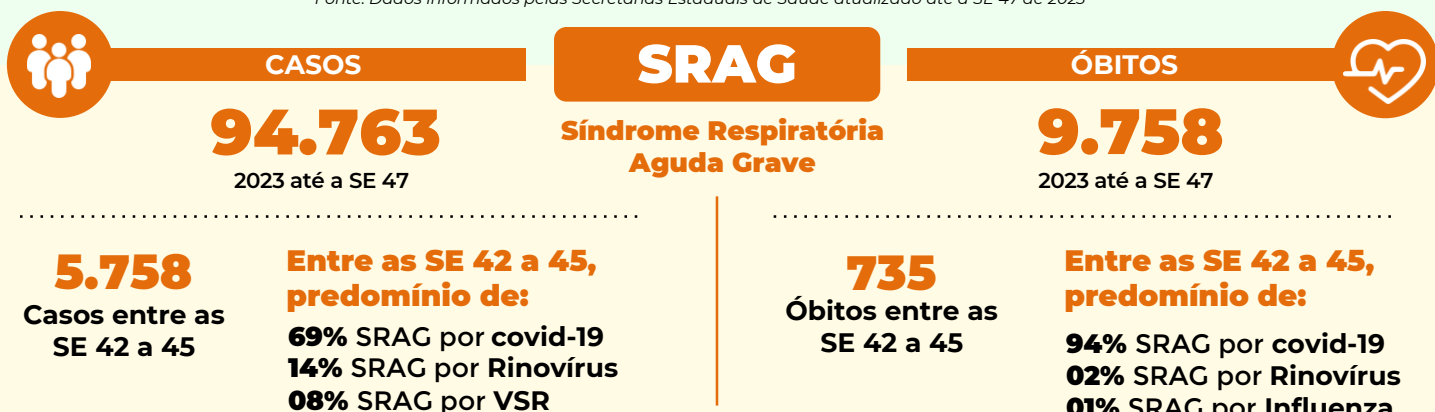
Fonte: Dados informados pelas Secretarias Estaduais de Saúde atualizado até a SE 47 de 2023

CASOS

SRAG

ÓBITOS

94.763
2023 até a SE 47

Síndrome Respiratória Aguda Grave

9.758
2023 até a SE 47

5.758
Casos entre as SE 42 a 45

Entre as SE 42 a 45, predomínio de:
69% SRAG por covid-19
14% SRAG por Rinovírus
08% SRAG por VSR

735
Óbitos entre as SE 42 a 45

Entre as SE 42 a 45, predomínio de:
94% SRAG por covid-19
02% SRAG por Rinovírus
01% SRAG por Influenza